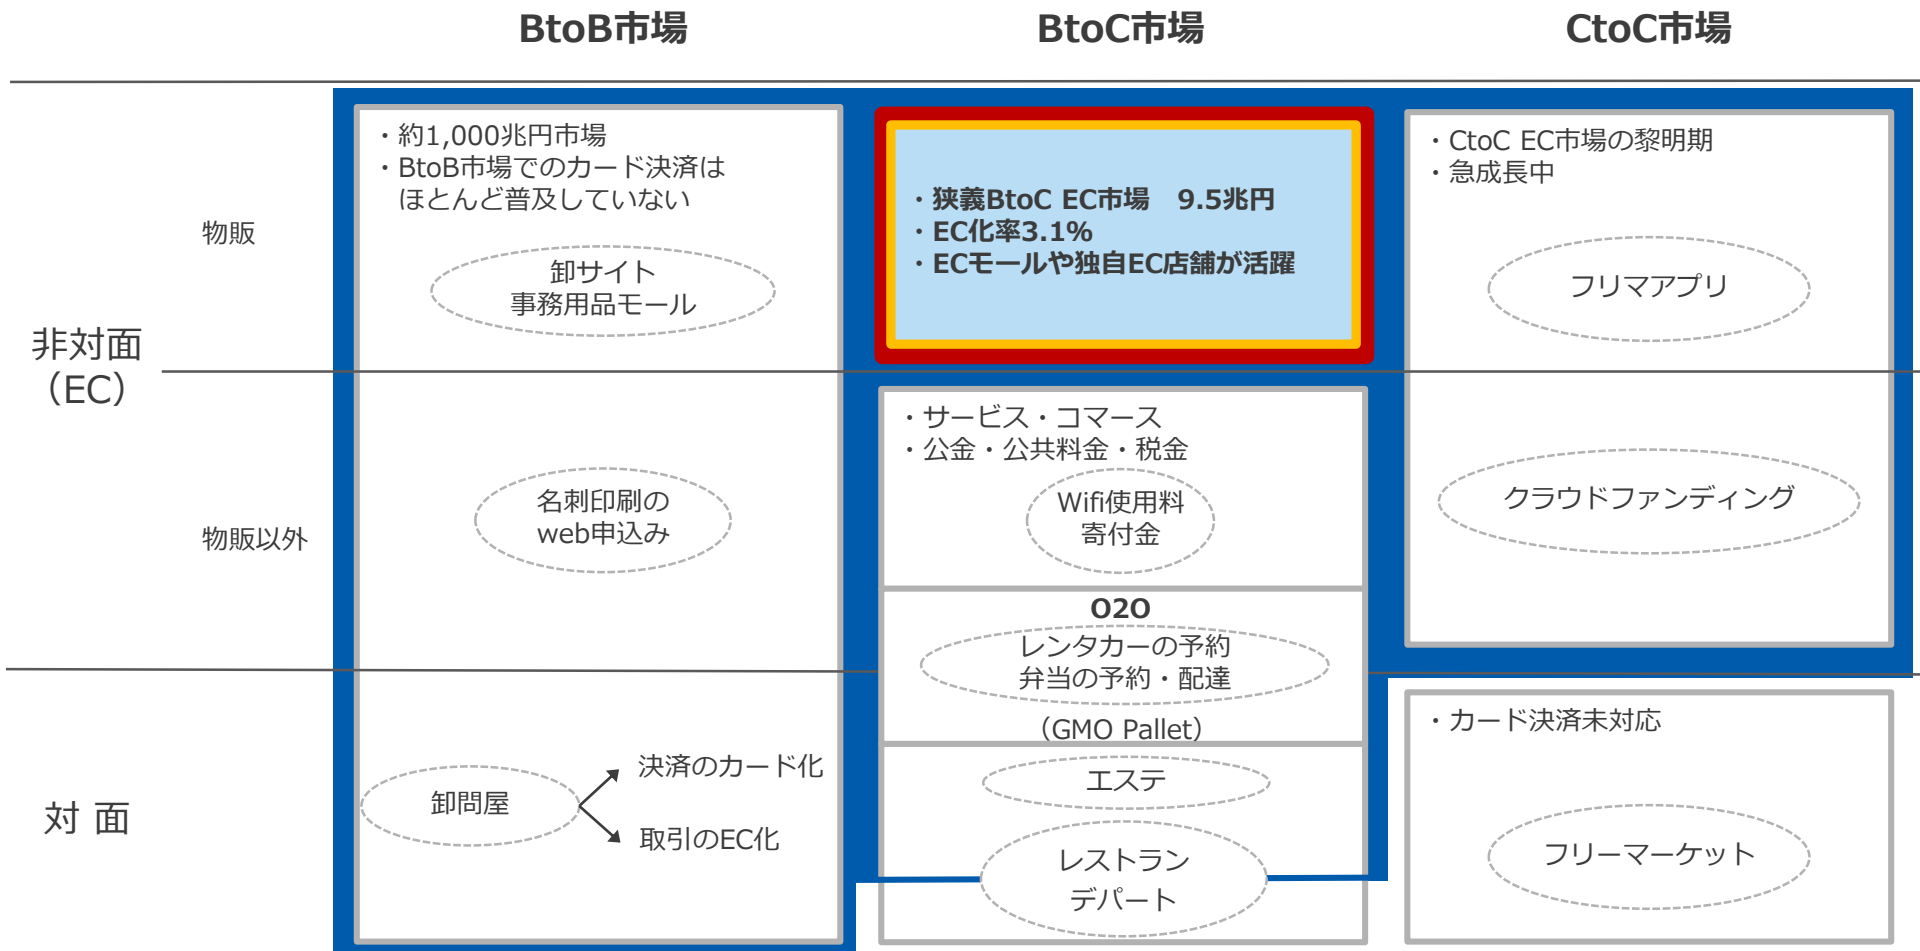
| | | BtoB市場 | BtoC市場 | CtoC市場 |
|---|---|---|---|---|
| 非対面（EC） | 物販 | ・約1,000兆円市場<br>・BtoB市場でのカード決済はほとんど普及していない<br>卸サイト<br>事務用品モール | ・狭義BtoC EC市場　9.5兆円<br>・EC化率3.1%<br>・ECモールや独自EC店舗が活躍 | ・CtoC EC市場の黎明期<br>・急成長中<br>フリマアプリ |
| 非対面（EC） | 物販以外 | 名刺印刷の<br>web申込み | ・サービス・コマース<br>・公金・公共料金・税金<br>Wifi使用料<br>寄付金<br>O2O<br>レンタカーの予約<br>弁当の予約・配達<br>（GMO Pallet） | クラウドファンディング |
| 対 面 | | 卸問屋<br>決済のカード化<br>取引のEC化 | エステ<br>レストラン<br>デパート | ・カード決済未対応<br>フリーマーケット |